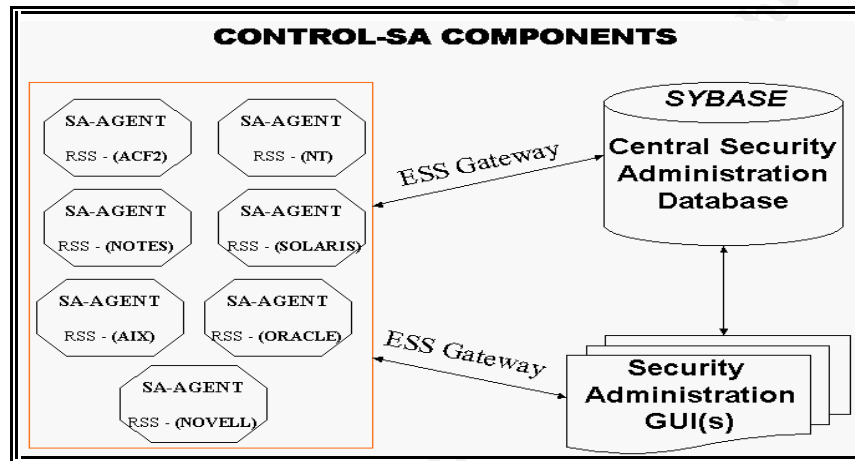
CONTROL-SA COMPONENTS

SA-AGENT
RSS - (ACF2)

SA-AGENT
RSS - (NT)

SA-AGENT
RSS - (NOTES)

SA-AGENT
RSS - (SOLARIS)

SA-AGENT
RSS - (AIX)

SA-AGENT
RSS - (ORACLE)

SA-AGENT
RSS - (NOVELL)

ESS Gateway

ESS Gateway

SYBASE
Central Security Administration Database

Security Administration GUI(s)